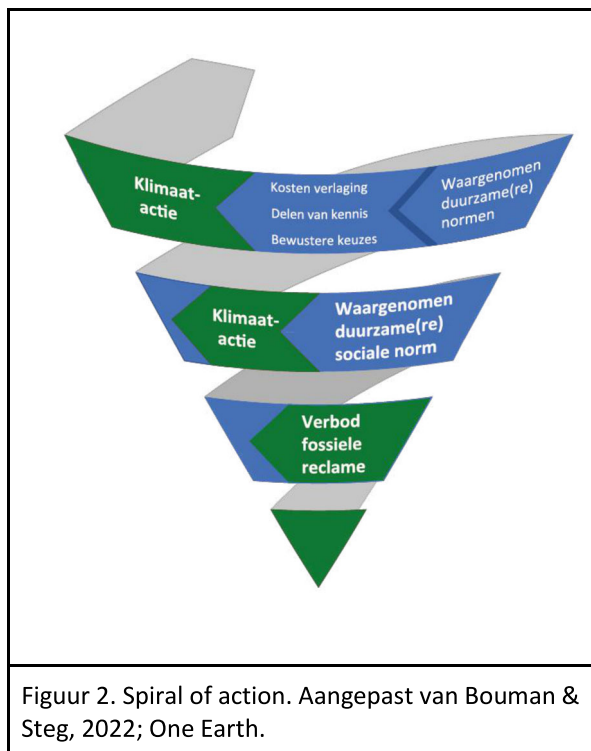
Klimaat-actie

Kosten verlaging

Delen van kennis

Bewustere keuzes

Waargenomen duurzame(re) normen

Klimaat-actie

Waargenomen duurzame(re) sociale norm

Verbod fossiele reclame

Figuur 2. Spiral of action. Aangepast van Bouman & Steg, 2022; One Earth.